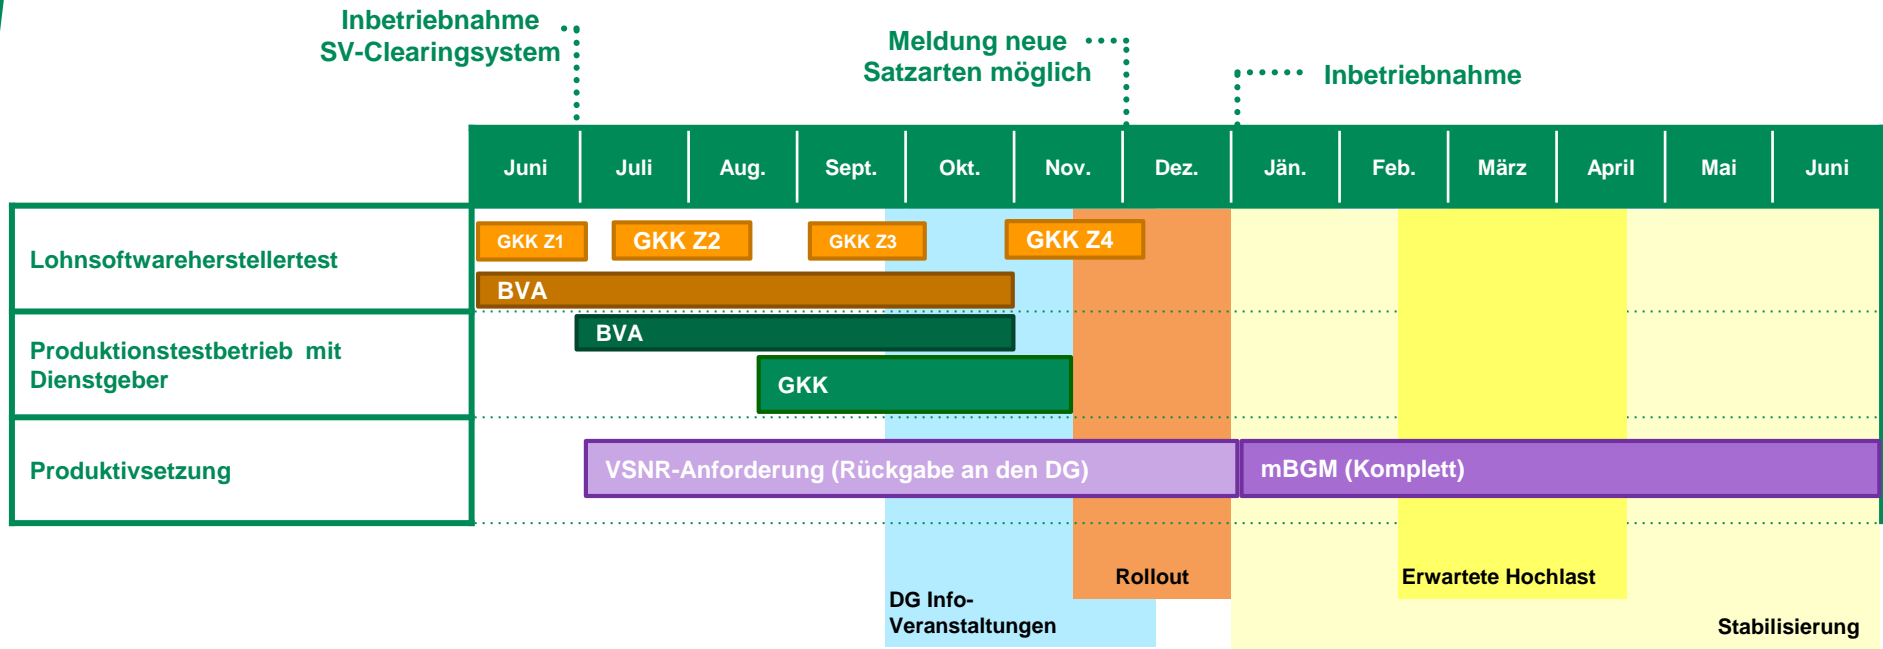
Inbetriebnahme SV-Clearingsystem

Meldung neue Satzarten möglich

Inbetriebnahme

| Juni | Juli | Aug. | Sept. | Okt. | Nov. | Dez. | Jän. | Feb. | März | April | Mai | Juni |
|---|---|---|---|---|---|---|---|---|---|---|---|---|

Lohnsoftwareherstellertest

GKK Z1
GKK Z2
GKK Z3
GKK Z4
BVA

Produktionstestbetrieb mit Dienstgeber

BVA
GKK

Produktivsetzung

VSNR-Anforderung (Rückgabe an den DG)
mBGM (Komplett)

Rollout

Erwartete Hochlast

DG Info-Veranstaltungen

Stabilisierung